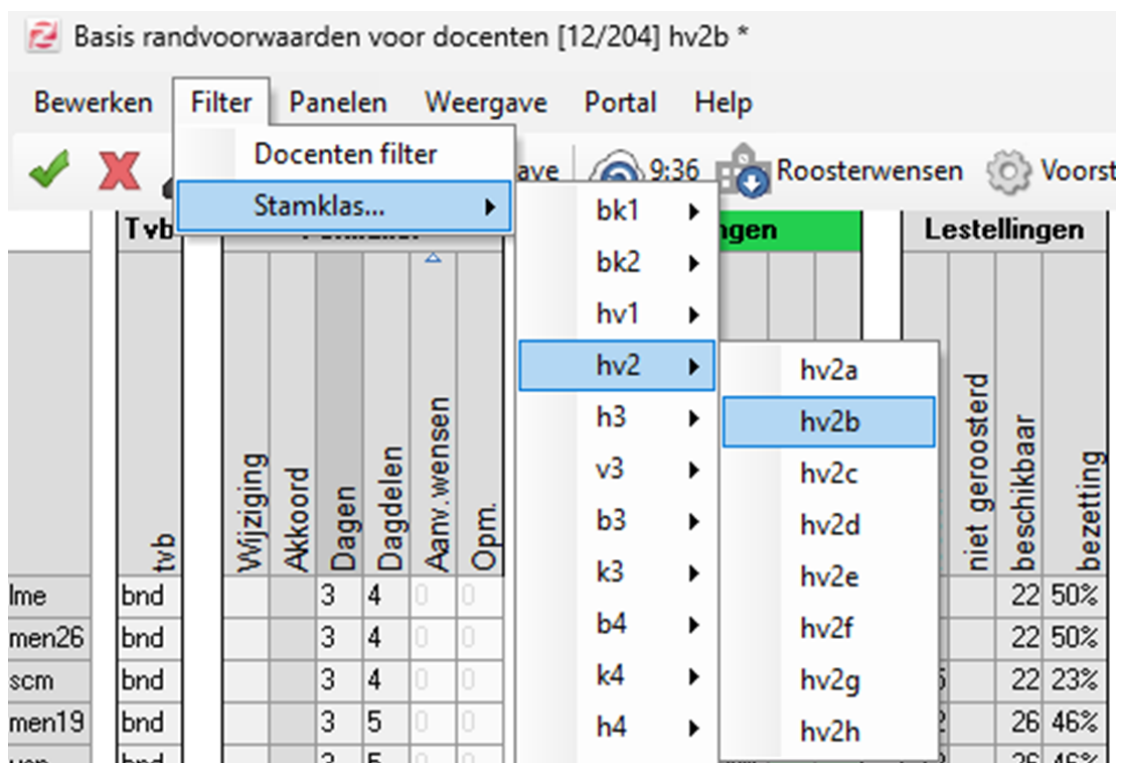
Basis randvoorwaarden voor docenten [12/204] hv2b *

Bewerken Filter Panelen Weergave Portal Help

Docenten filter
Stamklas...

ave 9:36 Roosterwensen Voorst

bk1
bk2
hv1
hv2
h3
v3
b3
k3
b4
k4
h4

hv2a
hv2b
hv2c
hv2d
hv2e
hv2f
hv2g
hv2h

Tvb
ngen
Lestellingen

| | tvb | Wijziging | Akkoord | Dagen | Dagdelen | Aanv.wensen | Opm. | niet geroosterd | beschikbaar | bezetting |
|---|---|---|---|---|---|---|---|---|---|---|
| lme | bnd | | | 3 | 4 | 0 | 0 | | 22 | 50% |
| men26 | bnd | | | 3 | 4 | 0 | 0 | | 22 | 50% |
| scm | bnd | | | 3 | 4 | 0 | 0 | | 22 | 23% |
| men19 | bnd | | | 3 | 5 | 0 | 0 | | 26 | 46% |
| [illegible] | bnd | | | 3 | 5 | | | | 26 | 46% |